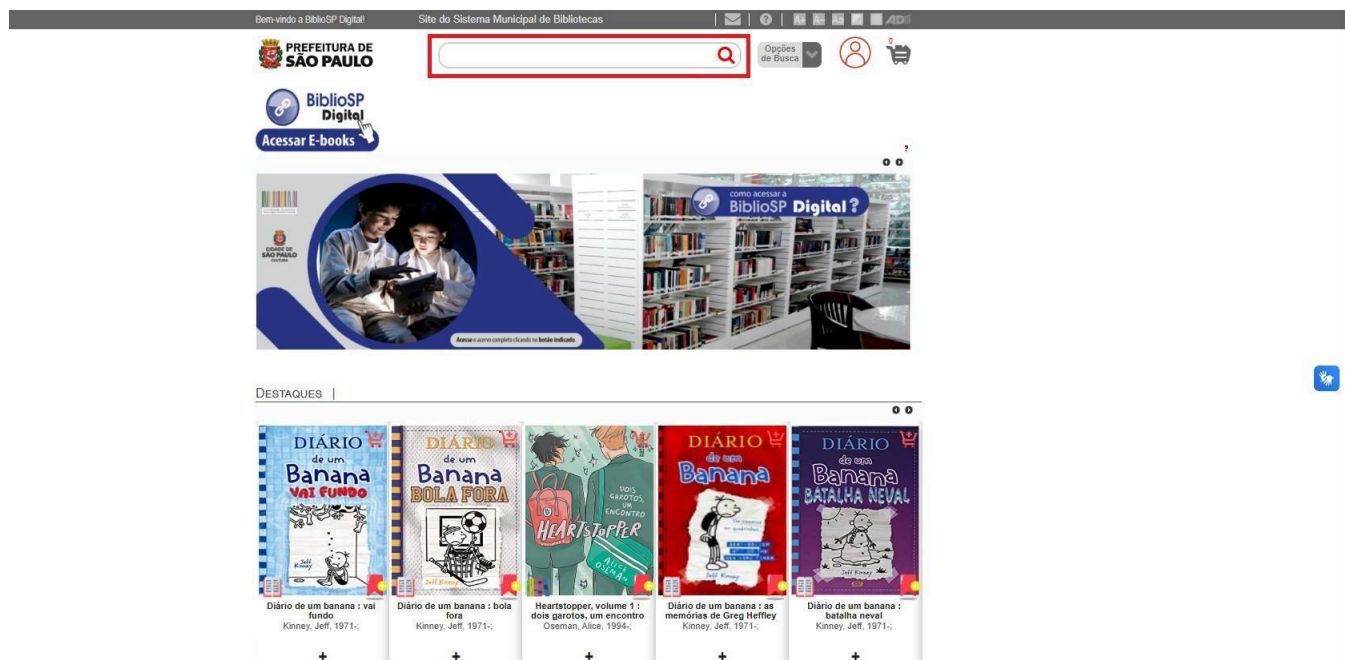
Bem-vindo a BiblioSP Digital! Site do Sistema Municipal de Bibliotecas

PREFEITURA DE SÃO PAULO

Opções de Busca

0

BiblioSP Digital
Acessar E-books

?

como acessar a BiblioSP Digital?

CIDADE DE SÃO PAULO

Acesse o acervo completo clicando no botão indicado

DESTAQUES |

DIÁRIO de um Banana VAI FUNDO
Jeff Kinney

DIÁRIO de um Banana BOLA FORA
Jeff Kinney

HEARTSTOPPER
DOIS GAROTOS, UM ENCONTRO
ALICE OSEMAN

DIÁRIO de um Banana
Jeff Kinney

DIÁRIO de um Banana BATALHA NEVAL
Jeff Kinney

Diário de um banana : vai fundo
Kinney, Jeff, 1971-;

Diário de um banana : bola fora
Kinney, Jeff, 1971-;

Heartstopper, volume 1 : dois garotos, um encontro
Oseman, Alice, 1994-;

Diário de um banana : as memórias de Greg Heffley
Kinney, Jeff, 1971-;

Diário de um banana : batalha neval
Kinney, Jeff, 1971-;

+ + + + +